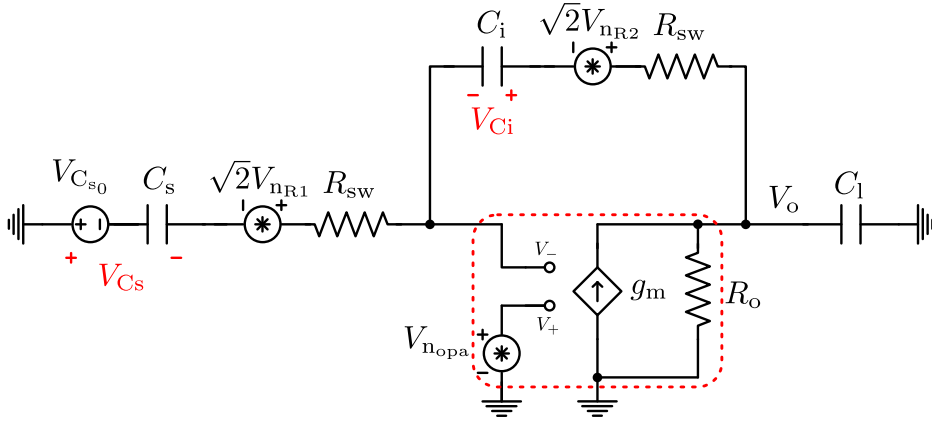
$C_\mathrm{i}$ $\sqrt{2}V_{\mathrm{n_{R2}}}$ $R_\mathrm{sw}$

− +

$V_\mathrm{Ci}$

$V_{\mathrm{C_{s_0}}}$ $C_\mathrm{s}$ $\sqrt{2}V_{\mathrm{n_{R1}}}$ $R_\mathrm{sw}$ $V_\mathrm{o}$ $C_\mathrm{l}$

+ −

$V_\mathrm{Cs}$

$V_-$

$g_\mathrm{m}$ $R_\mathrm{o}$

$V_+$

$V_{\mathrm{n_{opa}}}$